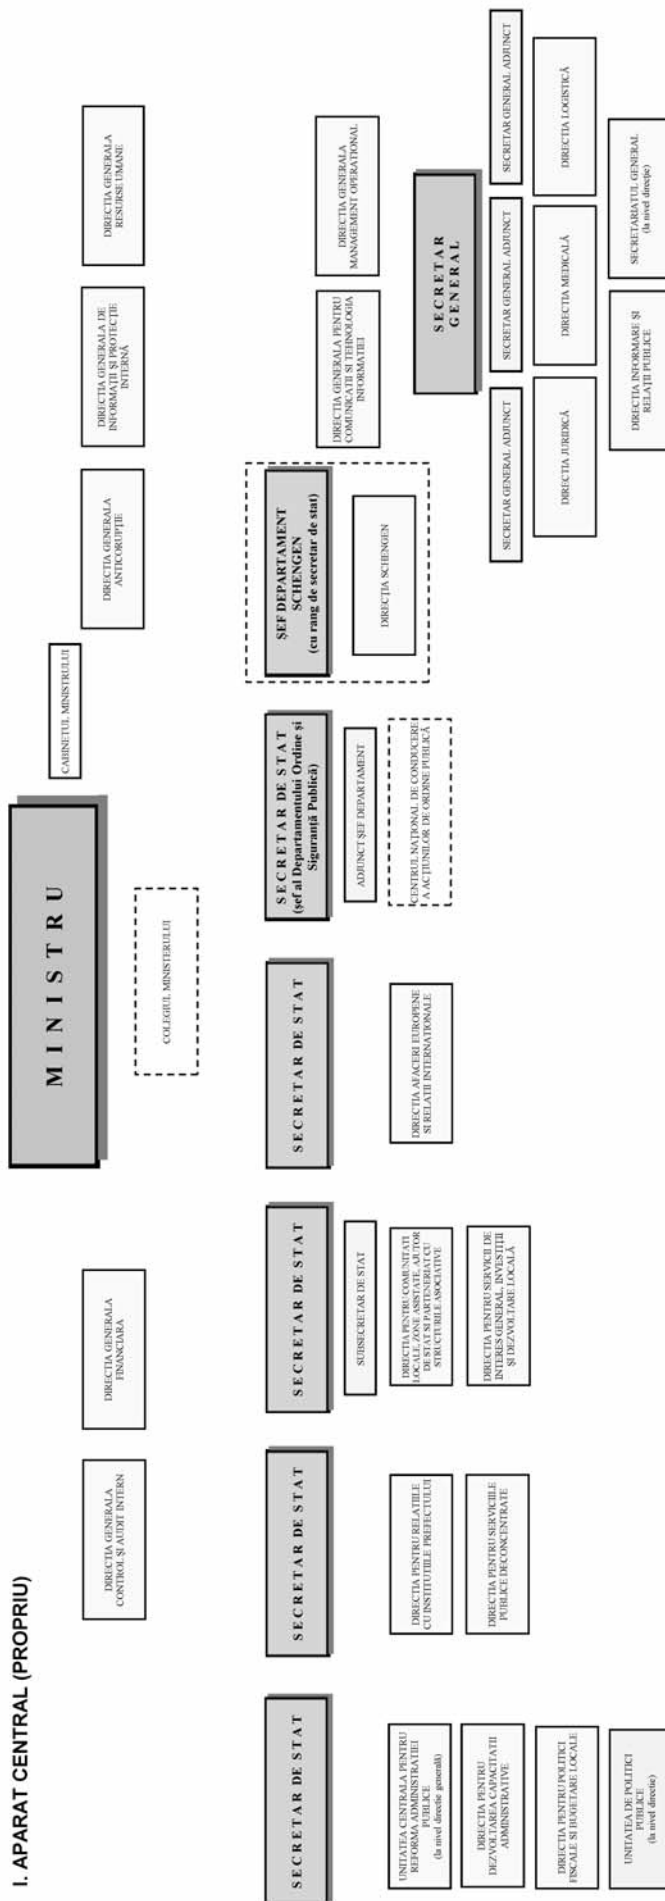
I. APARAT CENTRAL (PROPRIU)

MINISTRU

COLEGIUL MINISTERULUI

CABINETUL MINISTRULUI

DIRECTIA GENERALA CONTROL ŞI AUDIT INTERN

DIRECTIA GENERALA FINANCIARA

DIRECTIA GENERALA ANTICORUPŢIE

DIRECTIA GENERALA DE INFORMAŢII ŞI PROTECŢIE INTERNĂ

DIRECTIA GENERALA RESURSE UMANE

SECRETAR DE STAT

UNITATEA CENTRALA PENTRU REFORMA ADMINISTRATIEI PUBLICE (la nivel direcţie generală)

DIRECTIA PENTRU DEZVOLTAREA CAPACITATII ADMINISTRATIVE

DIRECTIA PENTRU POLITICI FISCALE SI BUGETARE LOCALE

UNITATEA DE POLITICI PUBLICE (la nivel direcţie)

SECRETAR DE STAT

DIRECTIA PENTRU RELATIILE CU INSTITUTIILE PREFECTULUI

DIRECTIA PENTRU SERVICIILE PUBLICE DECONCENTRATE

SECRETAR DE STAT

SUBSECRETAR DE STAT

DIRECTIA PENTRU COMUNITATI LOCALE, ZONE ASISTATE, AJUTOR DE STAT SI PARTENERIAT CU STRUCTURILE ASOCIATIVE

DIRECTIA PENTRU SERVICII DE INTERES GENERAL, INVESTIŢII ŞI DEZVOLTARE LOCALĂ

SECRETAR DE STAT

DIRECTIA AFACERI EUROPENE SI RELATII INTERNATIONALE

SECRETAR DE STAT (şef al Departamentului Ordine şi Siguranţă Publică)

ADJUNCT ŞEF DEPARTAMENT

CENTRUL NAŢIONAL DE CONDUCERE A ACŢIUNILOR DE ORDINE PUBLICĂ

ŞEF DEPARTAMENT SCHENGEN (cu rang de secretar de stat)

DIRECŢIA SCHENGEN

DIRECTIA GENERALA PENTRU COMUNICATII SI TEHNOLOGIA INFORMATIEI

DIRECTIA GENERALA MANAGEMENT OPERATIONAL

SECRETAR GENERAL

SECRETAR GENERAL ADJUNCT

SECRETAR GENERAL ADJUNCT

SECRETAR GENERAL ADJUNCT

DIRECTIA JURIDICĂ

DIRECTIA MEDICALĂ

DIRECTIA LOGISTICĂ

DIRECTIA INFORMARE ŞI RELAŢII PUBLICE

SECRETARIATUL GENERAL (la nivel direcţie)